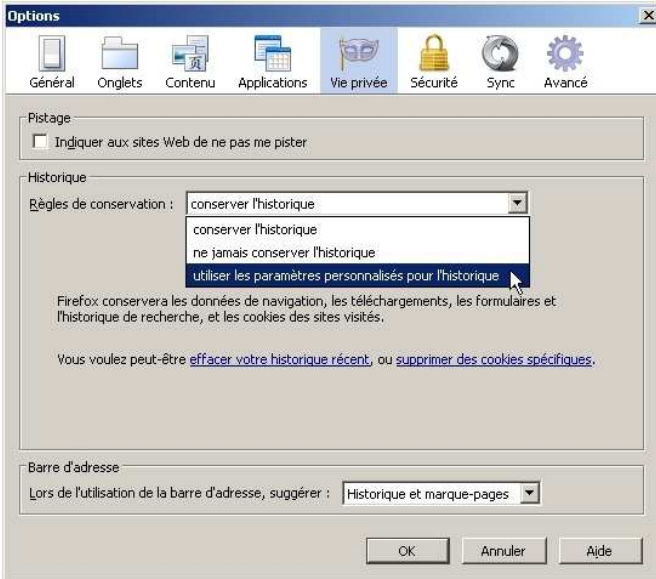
Options

Général Onglets Contenu Applications Vie privée Sécurité Sync Avancé

Pistage

Indiquer aux sites Web de ne pas me pister

Historique

Règles de conservation : conserver l'historique

conserver l'historique
ne jamais conserver l'historique
utiliser les paramètres personnalisés pour l'historique

Firefox conservera les données de navigation, les téléchargements, les formulaires et l'historique de recherche, et les cookies des sites visités.

Vous voulez peut-être effacer votre historique récent, ou supprimer des cookies spécifiques.

Barre d'adresse

Lors de l'utilisation de la barre d'adresse, suggérer : Historique et marque-pages

OK Annuler Aide